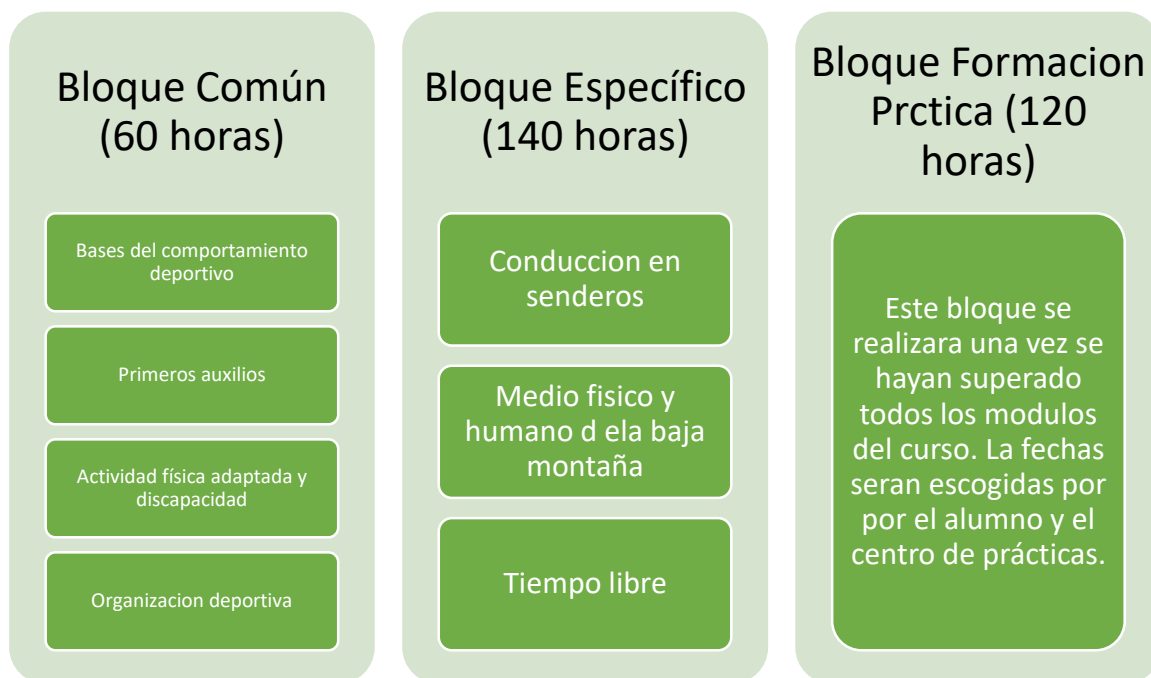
Bloque Común (60 horas)

Bases del comportamiento deportivo

Primeros auxilios

Actividad física adaptada y discapacidad

Organizacion deportiva

Bloque Específico (140 horas)

Conduccion en senderos

Medio fisico y humano d ela baja montaña

Tiempo libre

Bloque Formacion Prctica (120 horas)

Este bloque se realizara una vez se hayan superado todos los modulos del curso. La fechas seran escogidas por por el alumno y el centro de prácticas.